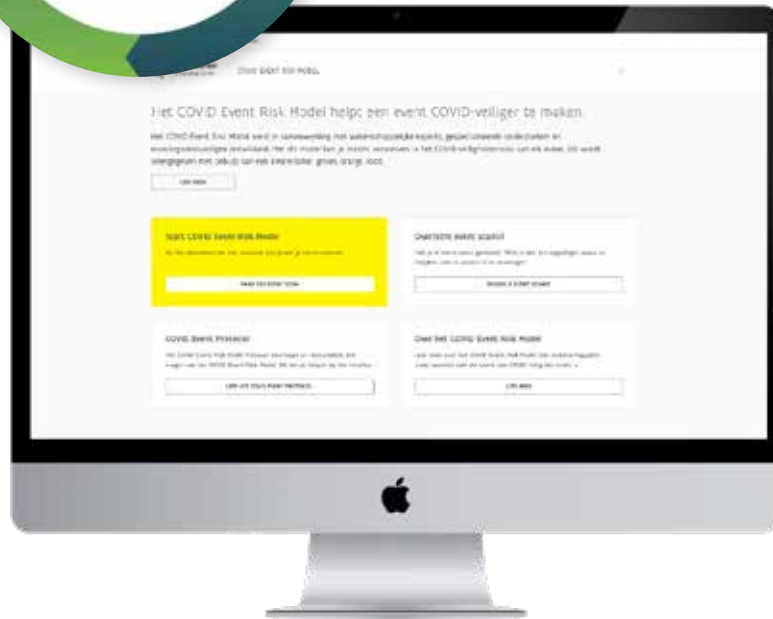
COVID EVENT RISK MODEL

Het COVID Event Risk Model helpt een event COVID-veiliger te maken.

Het COVID Event Risk Model werd in samenwerking met wetenschappelijke experts, gespecialiseerde onderzoeken en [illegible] ontwikkeld. Met dit model kan je inzicht verwerven in het COVID-veiligheidsniveau van elk event. Dit wordt weergegeven met behulp van een kleurcode: groen, oranje, rood.

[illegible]

Start COVID Event Risk Model

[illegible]

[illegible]

Overzicht event scans

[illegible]

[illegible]

COVID Event Protocol

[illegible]

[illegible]

Over het COVID Event Risk Model

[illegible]

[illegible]